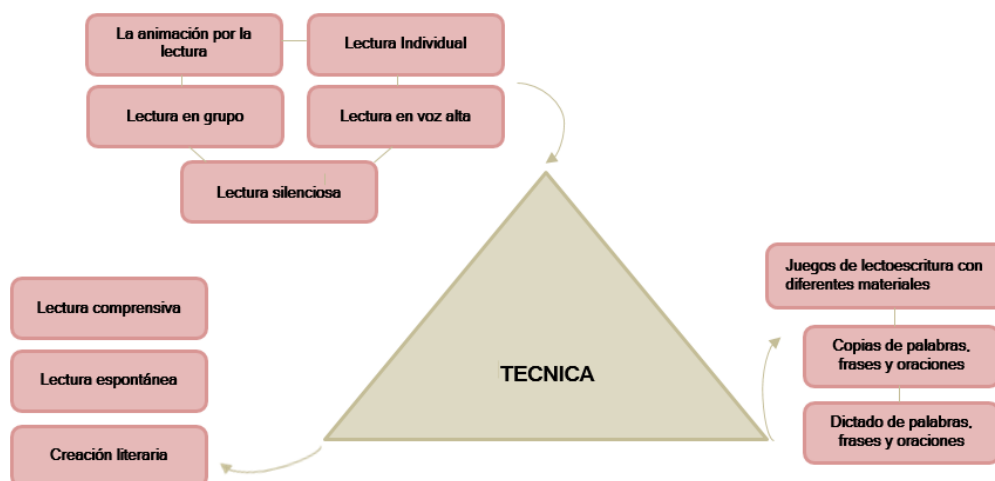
La animación por la lectura

Lectura Individual

Lectura en grupo

Lectura en voz alta

Lectura silenciosa

TECNICA

Lectura comprensiva

Lectura espontánea

Creación literaria

Juegos de lectoescritura con diferentes materiales

Copias de palabras, frases y oraciones

Dictado de palabras, frases y oraciones